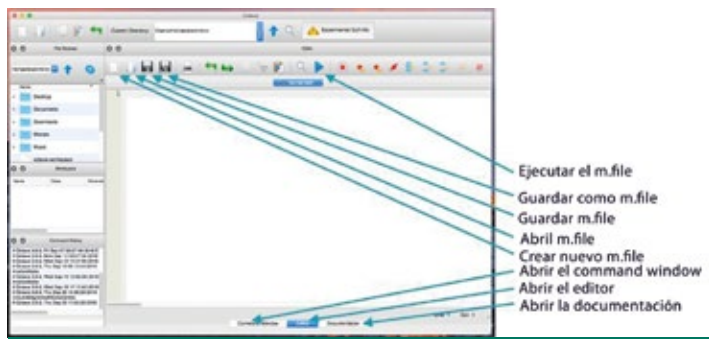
Ejecutar el m.file
Guardar como m.file
Guardar m.file
Abril m.file
Crear nuevo m.file
Abrir el command window
Abrir el editor
Abrir la documentación

File Browser
Editor
Workspace
Command History
Desktop
Documents
Downloads
Movies
Music
Current Directory:
Command Window
Editor
Documentation